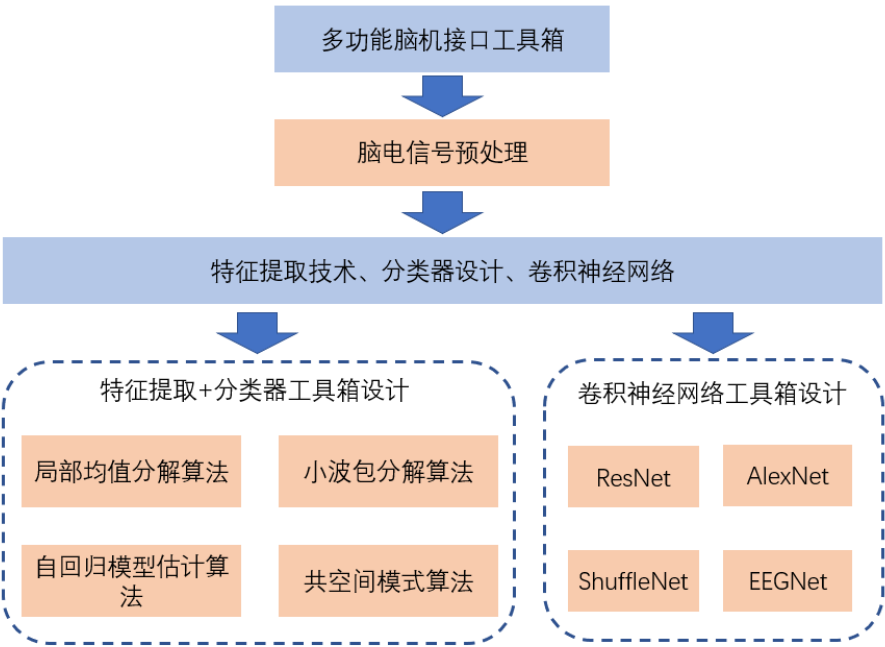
多功能脑机接口工具箱

脑电信号预处理

特征提取技术、分类器设计、卷积神经网络

特征提取+分类器工具箱设计

局部均值分解算法

小波包分解算法

自回归模型估计算法

共空间模式算法

卷积神经网络工具箱设计

ResNet

AlexNet

ShuffleNet

EEGNet